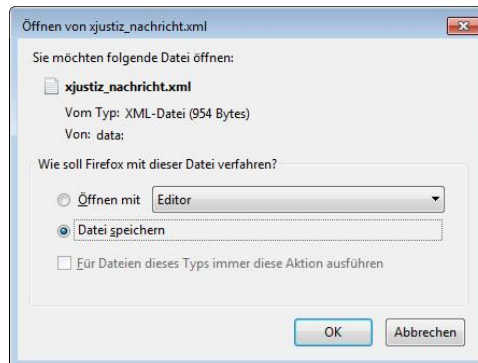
Öffnen von xjustiz_nachricht.xml

Sie möchten folgende Datei öffnen:

xjustiz_nachricht.xml

Vom Typ: XML-Datei (954 Bytes)

Von: data:

Wie soll Firefox mit dieser Datei verfahren?

Öffnen mit Editor

Datei speichern

Für Dateien dieses Typs immer diese Aktion ausführen

OK

Abbrechen